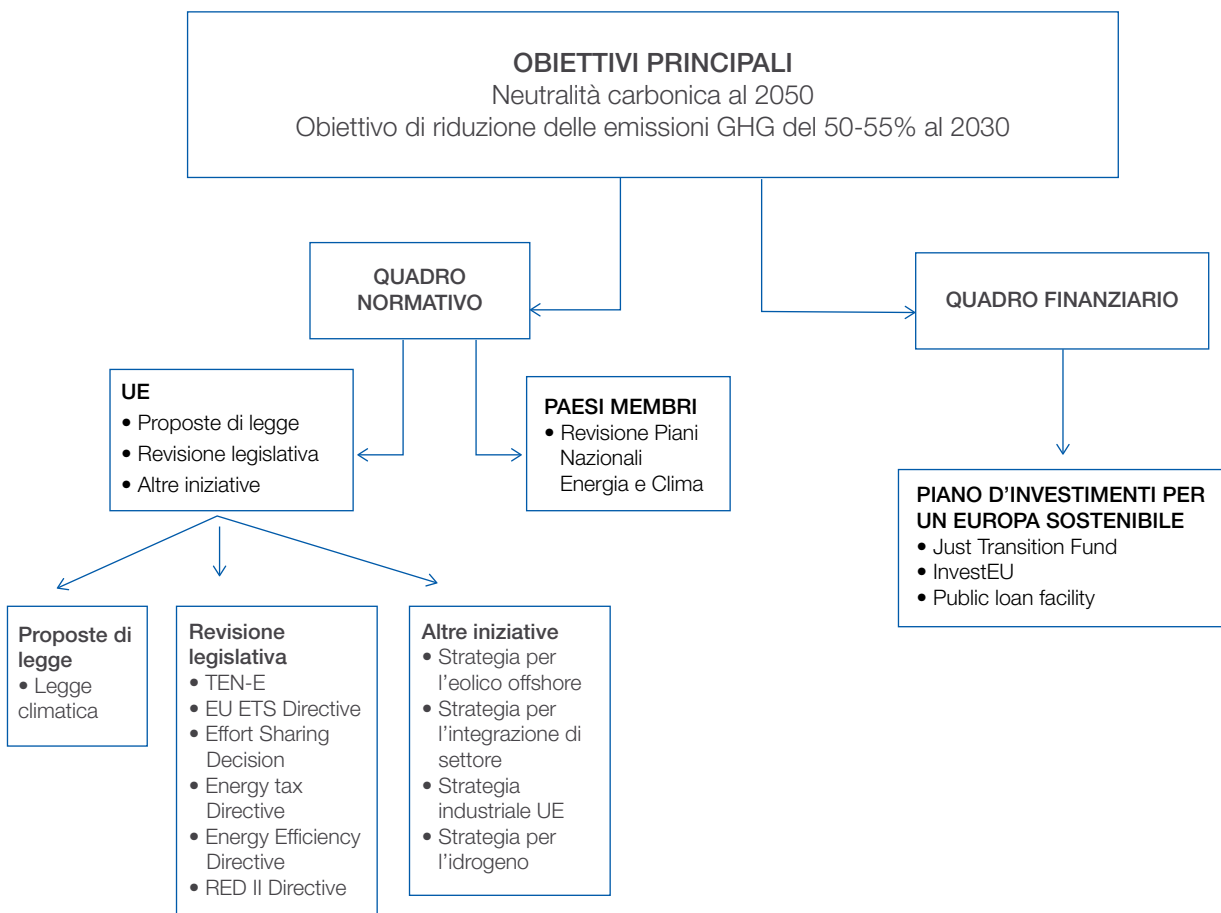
OBIETTIVI PRINCIPALI
Neutralità carbonica al 2050
Obiettivo di riduzione delle emissioni GHG del 50-55% al 2030

QUADRO NORMATIVO

QUADRO FINANZIARIO

UE
• Proposte di legge
• Revisione legislativa
• Altre iniziative

PAESI MEMBRI
• Revisione Piani Nazionali Energia e Clima

PIANO D'INVESTIMENTI PER UN EUROPA SOSTENIBILE
• Just Transition Fund
• InvestEU
• Public loan facility

Proposte di legge
• Legge climatica

Revisione legislativa
• TEN-E
• EU ETS Directive
• Effort Sharing Decision
• Energy tax Directive
• Energy Efficiency Directive
• RED II Directive

Altre iniziative
• Strategia per l'eolico offshore
• Strategia per l'integrazione di settore
• Strategia industriale UE
• Strategia per l'idrogeno